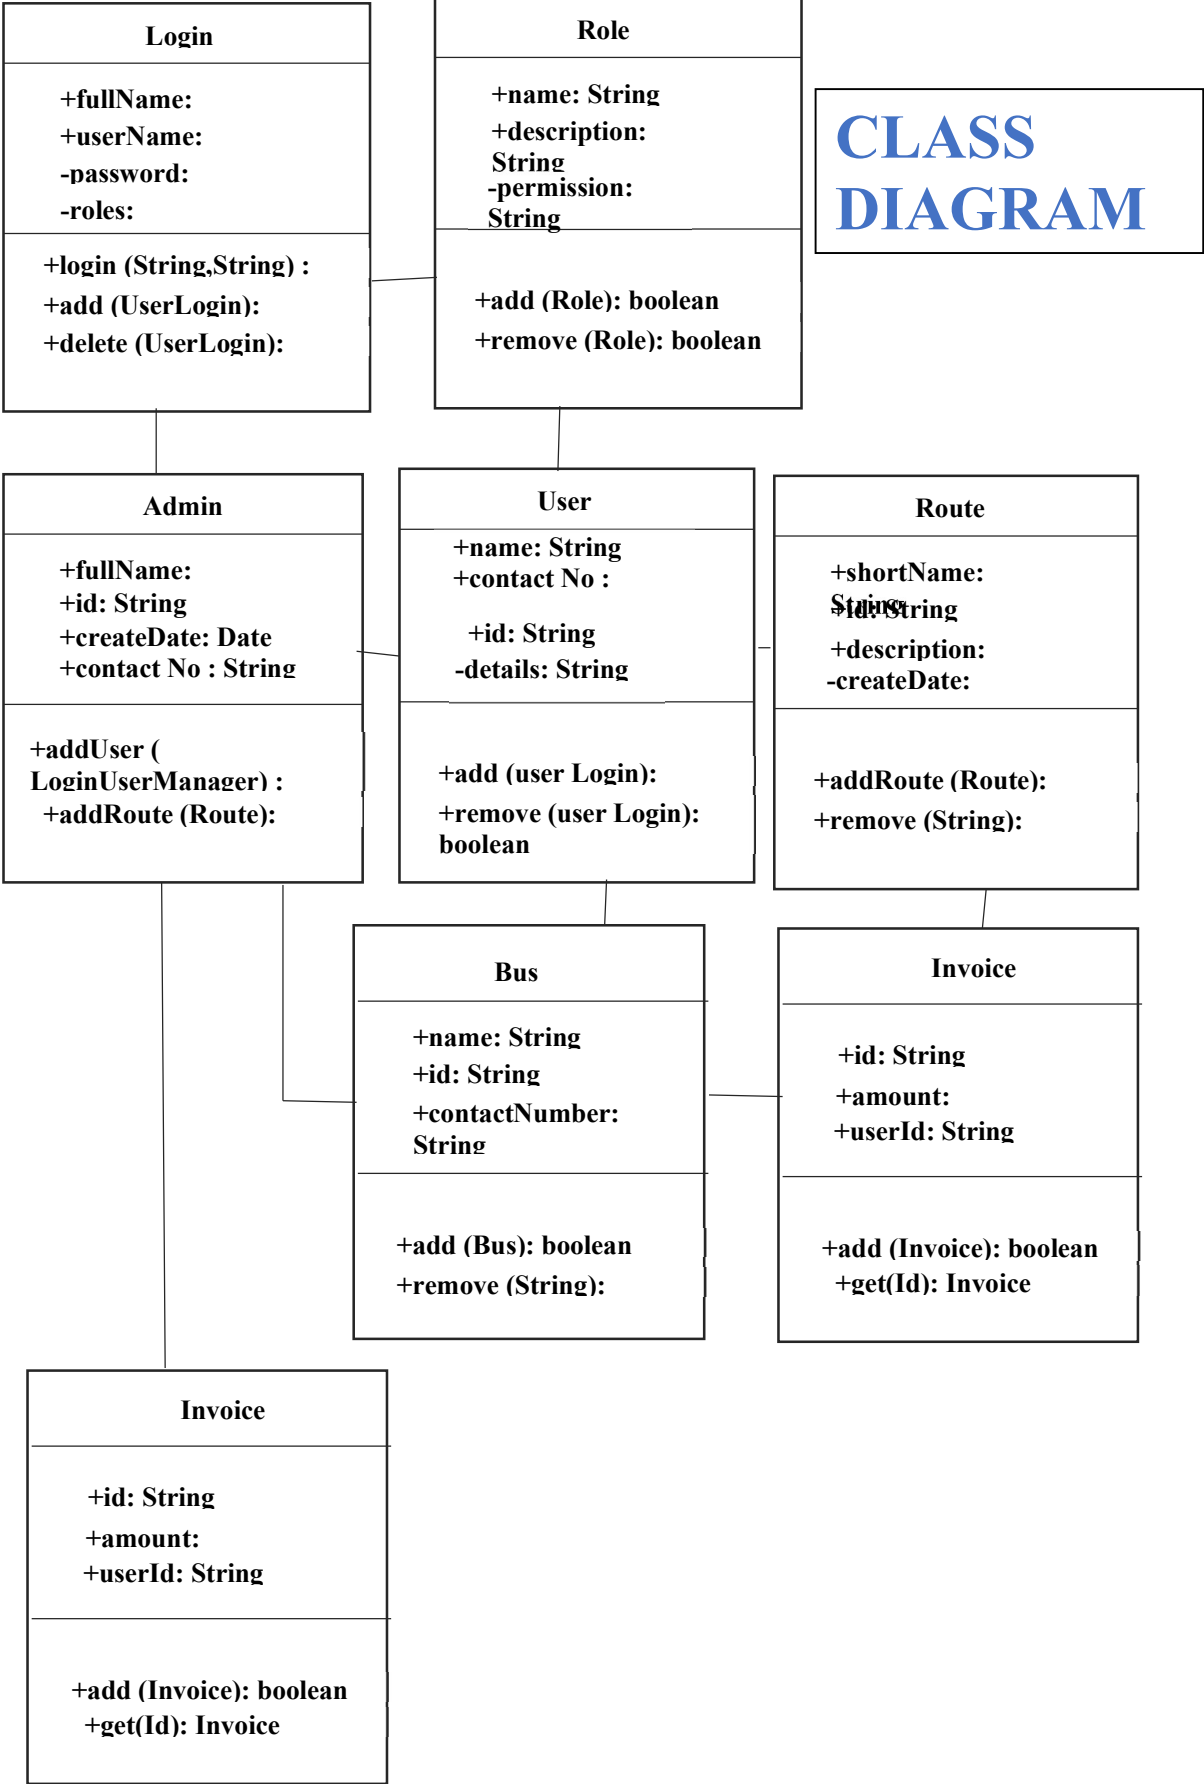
Login

+fullName:
+userName:
-password:
-roles:

+login (String,String) :
+add (UserLogin):
+delete (UserLogin):

Role

+name: String
+description: String
-permission: String

+add (Role): boolean
+remove (Role): boolean

CLASS DIAGRAM

Admin

+fullName:
+id: String
+createDate: Date
+contact No : String

+addUser ( LoginUserManager) :
+addRoute (Route):

User

+name: String
+contact No :

+id: String
-details: String

+add (user Login):
+remove (user Login): boolean

Route

+shortName: String
+id: String
+description:
-createDate:

+addRoute (Route):
+remove (String):

Bus

+name: String
+id: String
+contactNumber: String

+add (Bus): boolean
+remove (String):

Invoice

+id: String
+amount:
+userId: String

+add (Invoice): boolean
+get(Id): Invoice

Invoice

+id: String
+amount:
+userId: String

+add (Invoice): boolean
+get(Id): Invoice